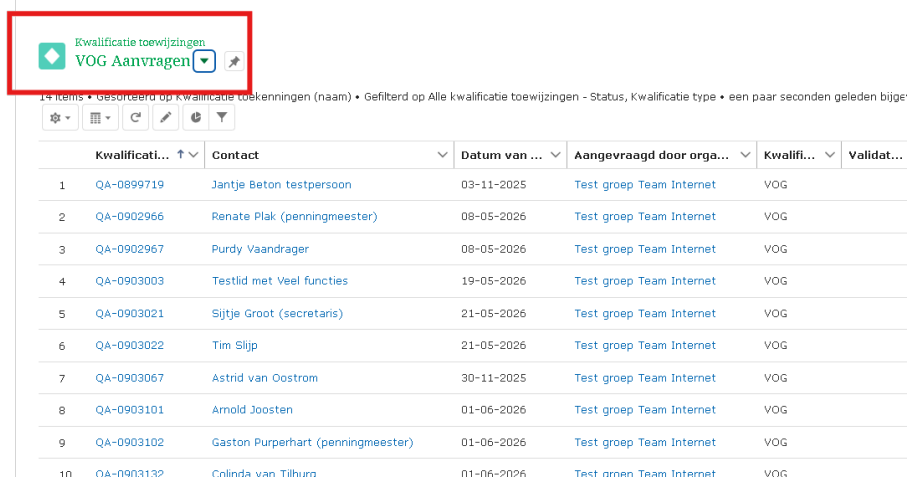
Kwalificatie toewijzingen
VOG Aanvragen

14 items • Gesorteerd op Kwalificatie toekenningen (naam) • Gefilterd op Alle kwalificatie toewijzingen - Status, Kwalificatie type • een paar seconden geleden bijge

| | Kwalificati... | Contact | Datum van ... | Aangevraagd door orga... | Kwalifi... | Validat... |
|---|---|---|---|---|---|---|
| 1 | QA-0899719 | Jantje Beton testpersoon | 03-11-2025 | Test groep Team Internet | VOG | |
| 2 | QA-0902966 | Renate Plak (penningmeester) | 08-05-2026 | Test groep Team Internet | VOG | |
| 3 | QA-0902967 | Purdy Vaandrager | 08-05-2026 | Test groep Team Internet | VOG | |
| 4 | QA-0903003 | Testlid met Veel functies | 19-05-2026 | Test groep Team Internet | VOG | |
| 5 | QA-0903021 | Sijtje Groot (secretaris) | 21-05-2026 | Test groep Team Internet | VOG | |
| 6 | QA-0903022 | Tim Slijp | 21-05-2026 | Test groep Team Internet | VOG | |
| 7 | QA-0903067 | Astrid van Oostrom | 30-11-2025 | Test groep Team Internet | VOG | |
| 8 | QA-0903101 | Arnold Joosten | 01-06-2026 | Test groep Team Internet | VOG | |
| 9 | QA-0903102 | Gaston Purperhart (penningmeester) | 01-06-2026 | Test groep Team Internet | VOG | |
| 10 | QA-0903132 | Colinda van Tilburg | 01-06-2026 | Test groep Team Internet | VOG | |